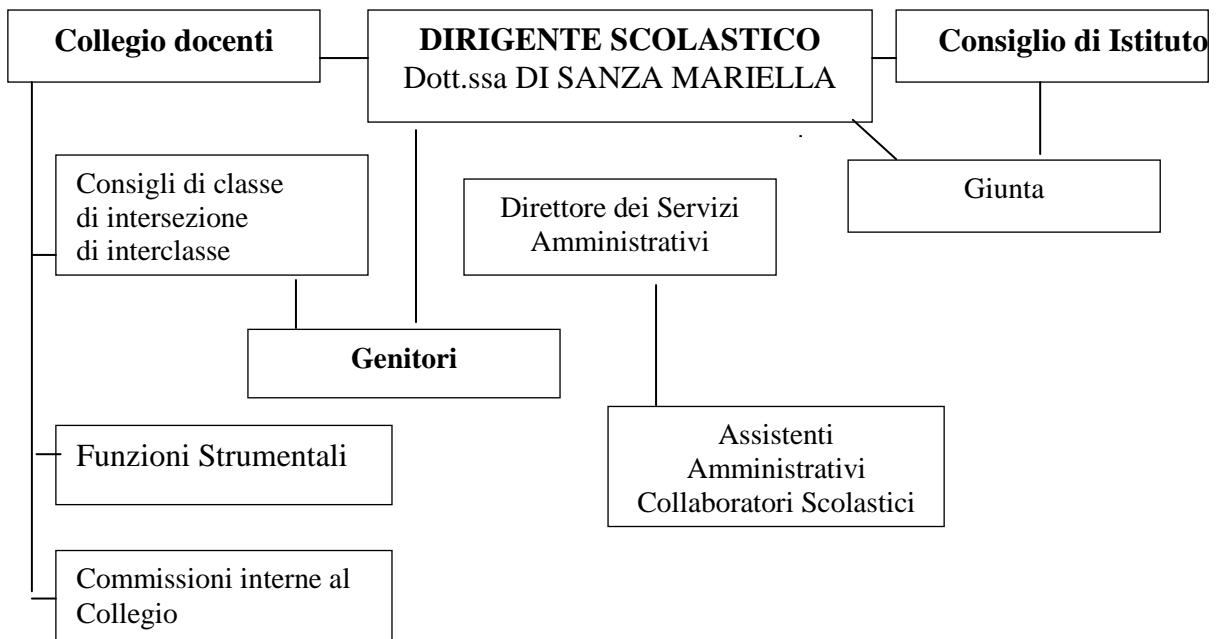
Collegio docenti

DIRIGENTE SCOLASTICO
Dott.ssa DI SANZA MARIELLA

Consiglio di Istituto

Consigli di classe
di intersezione
di interclasse

Direttore dei Servizi
Amministrativi

Giunta

Genitori

Assistenti
Amministrativi
Collaboratori Scolastici

Funzioni Strumentali

Commissioni interne al
Collegio